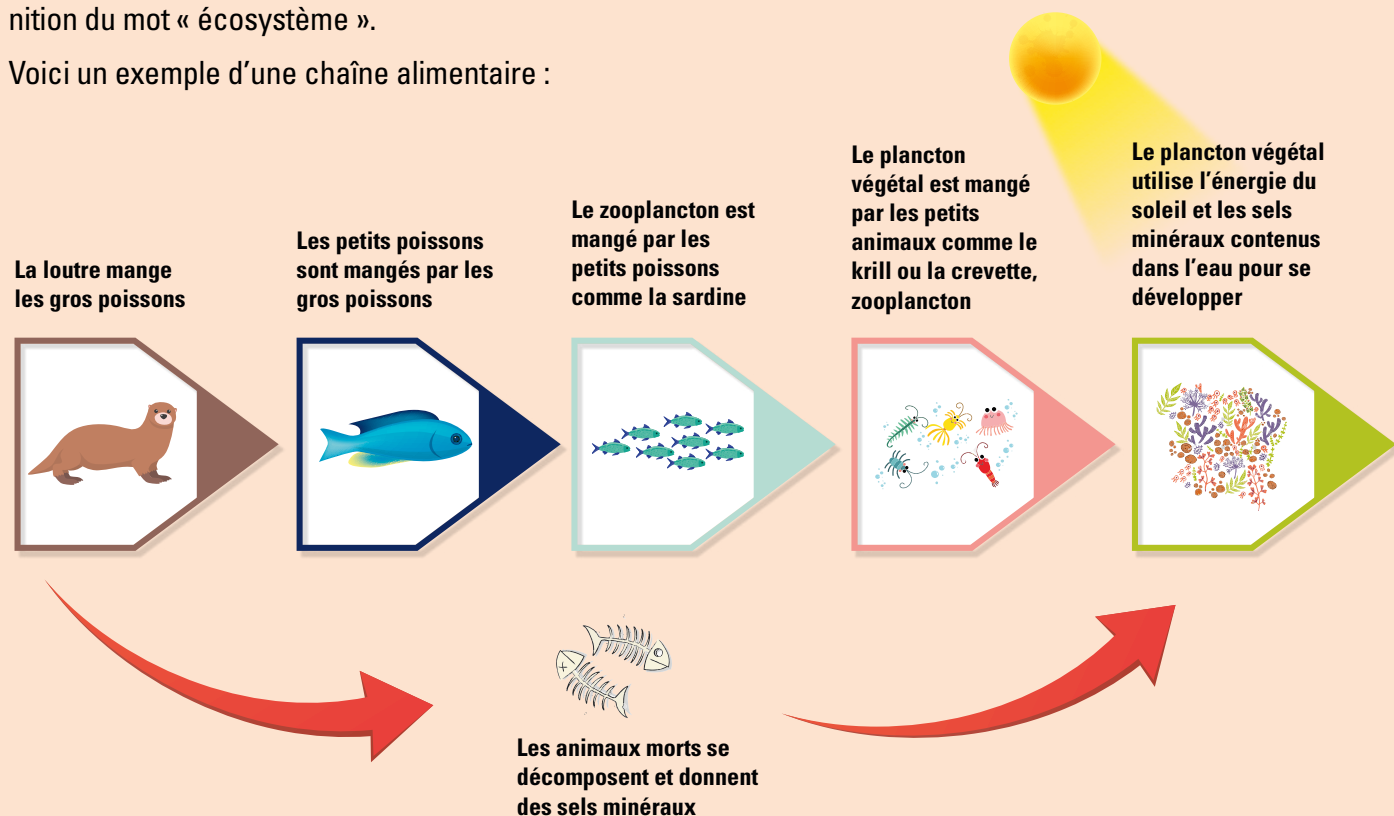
nition du mot « écosystème ».

Voici un exemple d’une chaîne alimentaire :

La loutre mange les gros poissons

Les petits poissons sont mangés par les gros poissons

Le zooplancton est mangé par les petits poissons comme la sardine

Le plancton végétal est mangé par les petits animaux comme le krill ou la crevette, zooplancton

Le plancton végétal utilise l’énergie du soleil et les sels minéraux contenus dans l’eau pour se développer

Les animaux morts se décomposent et donnent des sels minéraux